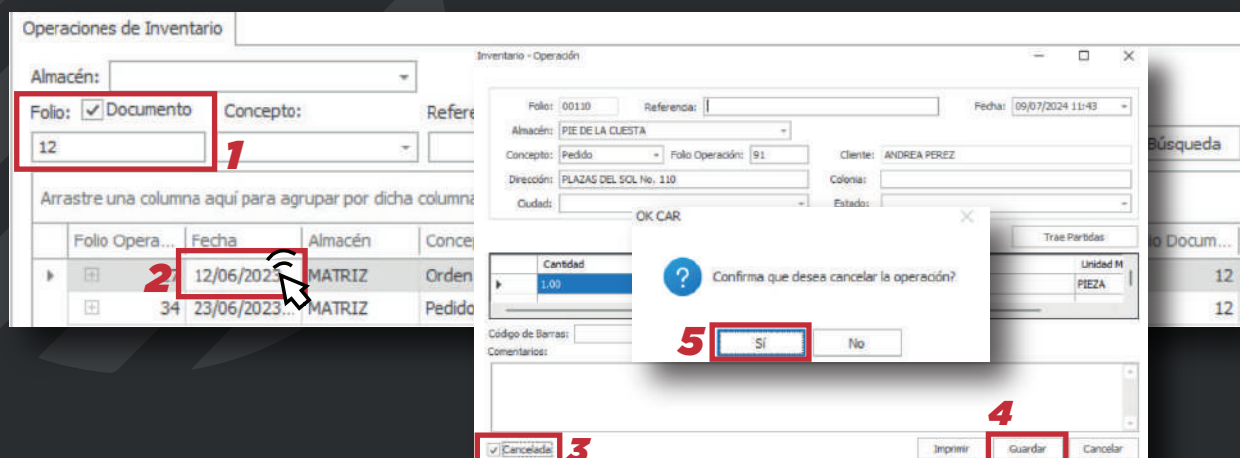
Operaciones de Inventario

Almacén:

Folio: Documento

12

1

Concepto:

Refere

Búsqueda

Arrastre una columna aquí para agrupar por dicha columna

| | Folio Opera... | Fecha | Almacén | Concep | Folio Docum... |
|---|---|---|---|---|---|
| ▸ | 2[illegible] | 12/06/2023 | MATRIZ | Orden | 12 |
| | 34 | 23/06/2023... | MATRIZ | Pedido | 12 |

2

Inventario - Operación

Folio: 00110 Referencia: Fecha: 09/07/2024 11:43

Almacén: PIE DE LA CUESTA

Concepto: Pedido Folio Operación: 91 Cliente: ANDREA PEREZ

Dirección: PLAZAS DEL SOL No. 110 Colonia:

Ciudad: Estado:

Trae Partidas

| | Cantidad | Unidad M |
|---|---|---|
| ▸ | 1.00 | PIEZA |

Código de Barras:

Comentarios:

OK CAR

Confirma que desea cancelar la operación?

5

Sí No

Cancelada 3

4

Imprimir Guardar Cancelar